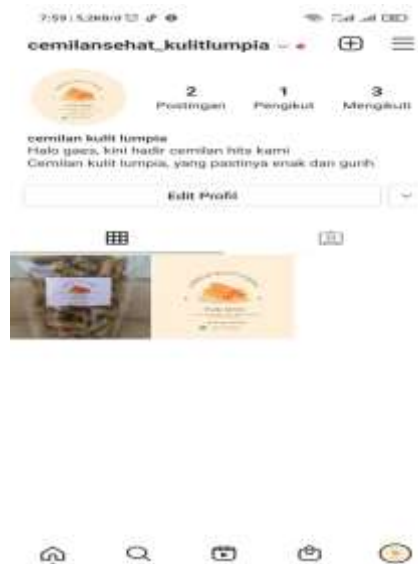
7:59 | 5,2KB/d

cemilansehat_kulitlumpia

2
Postingan

1
Pengikut

3
Mengikuti

cemilan kulit lumpia
Halo gaes, kini hadir cemilan hits kami
Cemilan kulit lumpia, yang pastinya enak dan gurih

Edit Profil